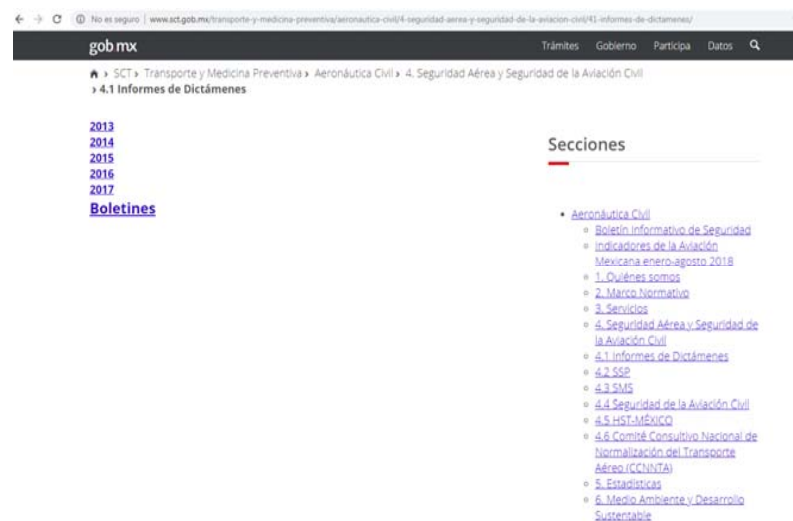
← → C ⓘ No es seguro | www.sct.gob.mx/transporte-y-medicina-preventiva/aeronautica-civil/4-seguridad-aerea-y-seguridad-de-la-aviacion-civil/41-informes-de-dictamenes/

gob mx

Trámites Gobierno Participa Datos

› SCT › Transporte y Medicina Preventiva › Aeronáutica Civil › 4. Seguridad Aérea y Seguridad de la Aviación Civil › 4.1 Informes de Dictámenes

2013
2014
2015
2016
2017
Boletines

Secciones

- Aeronáutica Civil
  - Boletín Informativo de Seguridad
  - Indicadores de la Aviación Mexicana enero-agosto 2018
  - 1. Quiénes somos
  - 2. Marco Normativo
  - 3. Servicios
  - 4. Seguridad Aérea y Seguridad de la Aviación Civil
  - 4.1 Informes de Dictámenes
  - 4.2 SSP
  - 4.3 SMS
  - 4.4 Seguridad de la Aviación Civil
  - 4.5 HST-MÉXICO
  - 4.6 Comité Consultivo Nacional de Normalización del Transporte Aéreo (CCNNTA)
  - 5. Estadísticas
  - 6. Medio Ambiente y Desarrollo Sustentable